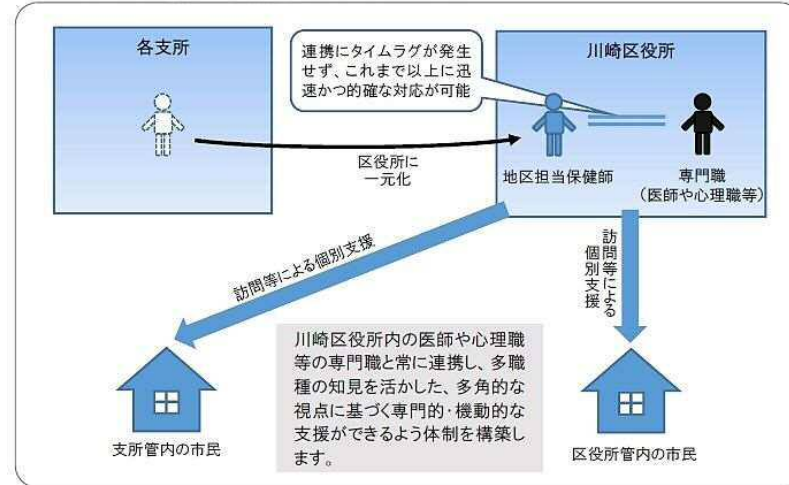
各支所

連携にタイムラグが発生せず、これまで以上に迅速かつ的確な対応が可能

川崎区役所

区役所に一元化

地区担当保健師

専門職
（医師や心理職等）

訪問等による個別支援

訪問等による個別支援

川崎区役所内の医師や心理職等の専門職と常に連携し、多職種の知見を活かした、多角的な視点に基づく専門的・機動的な支援ができるよう体制を構築します。

支所管内の市民

区役所管内の市民